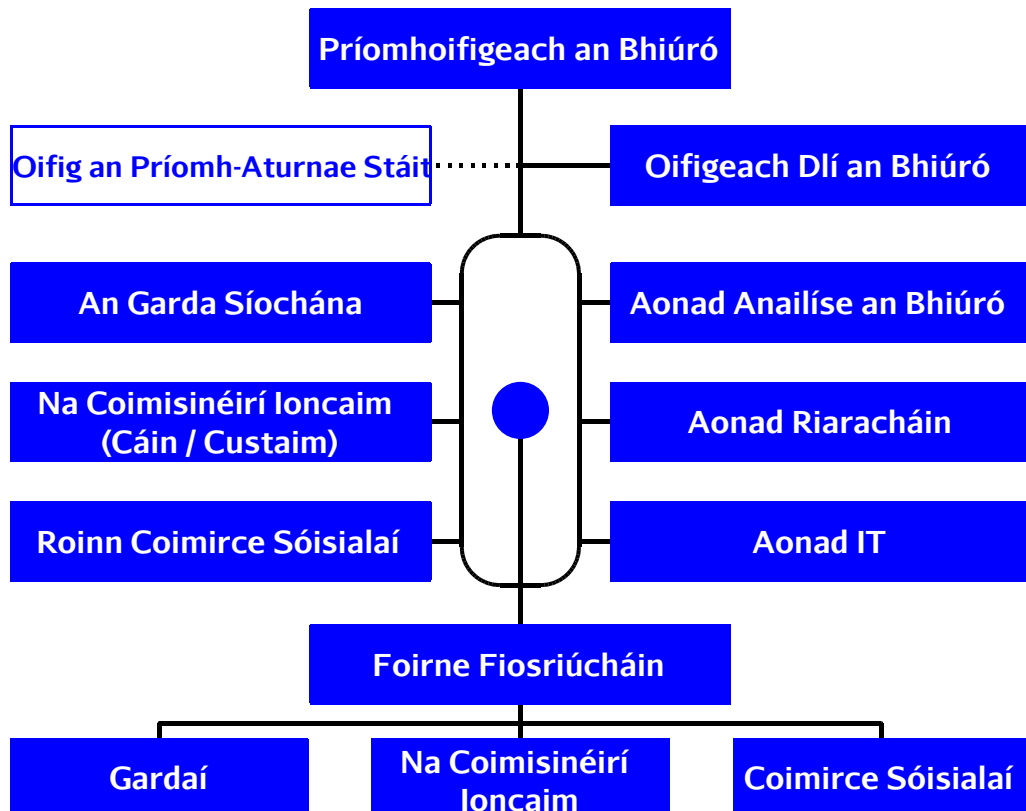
Príomhoifigeach an Bhiúró

Oifig an Príomh-Aturnae Stáit

Oifigeach Dlí an Bhiúró

An Garda Síochána

Aonad Anailíse an Bhiúró

Na Coimisinéirí Ioncaim (Cáin / Custaim)

Aonad Riaracháin

Roinn Coimirce Sóisialaí

Aonad IT

Foirne Fiosriúcháin

Gardaí

Na Coimisinéirí Ioncaim

Coimirce Sóisialaí